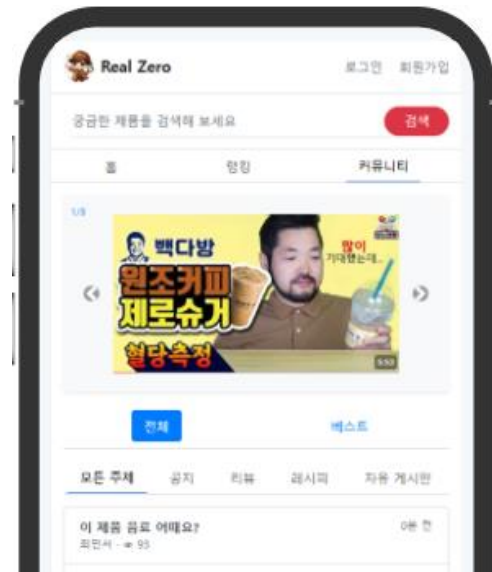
Real Zero

로그인 회원가입

궁금한 제품을 검색해 보세요

검색

홈 랭킹 커뮤니티

1/3

백다방

원조커피 제로슈거

혈당측정

많이 기대했는데...

5:53

전체 베스트

모든 주제 공지 리뷰 레시피 자유 게시판

이 제품 음료 어때요?

0분 전

회원서 · 93